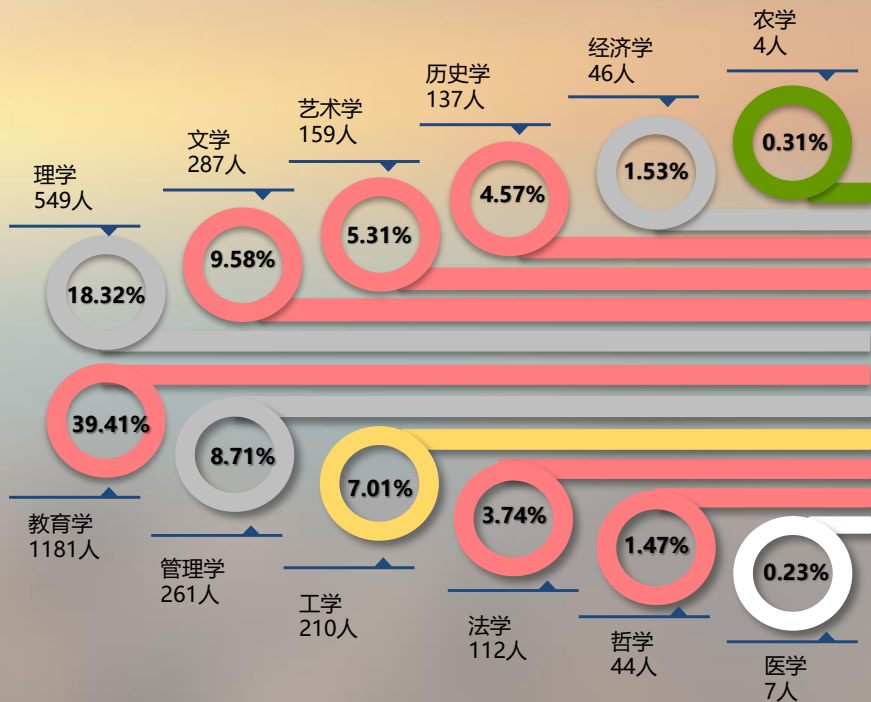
农学
4人

经济学
46人

历史学
137人

艺术学
159人

文学
287人

理学
549人

0.31%

1.53%

4.57%

5.31%

9.58%

18.32%

39.41%

8.71%

7.01%

3.74%

1.47%

0.23%

教育学
1181人

管理学
261人

工学
210人

法学
112人

哲学
44人

医学
7人